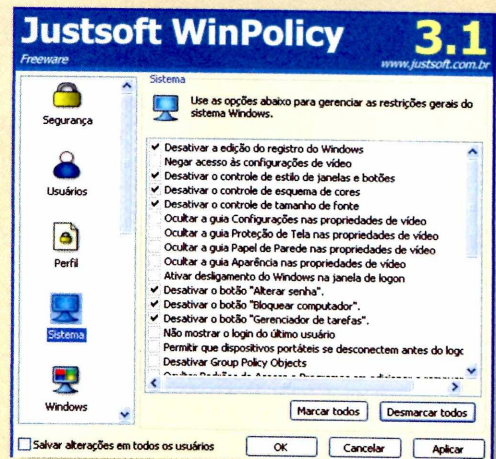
Justsoft WinPolicy 3.1
Freeware
www.justsoft.com.br

Segurança
Usuários
Perfil
Sistema
Windows

Sistema
Use as opções abaixo para gerenciar as restrições gerais do sistema Windows.

✔ Desativar a edição do registro do Windows
Negar acesso às configurações de vídeo
✔ Desativar o controle de estilo de janelas e botões
✔ Desativar o controle de esquema de cores
✔ Desativar o controle de tamanho de fonte
Ocultar a guia Configurações nas propriedades de vídeo
Ocultar a guia Proteção de Tela nas propriedades de vídeo
Ocultar a guia Papel de Parede nas propriedades de vídeo
Ocultar a guia Aparência nas propriedades de vídeo
Ativar desligamento do Windows na janela de logon
✔ Desativar o botão "Alterar senha".
✔ Desativar o botão "Bloquear computador".
✔ Desativar o botão "Gerenciador de tarefas".
Não mostrar o login do último usuário
Permitir que dispositivos portáteis se desconectem antes do logo
Desativar Group Policy Objects
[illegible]

Marcar todos
Desmarcar todos

Salvar alterações em todos os usuários
OK
Cancelar
Aplicar